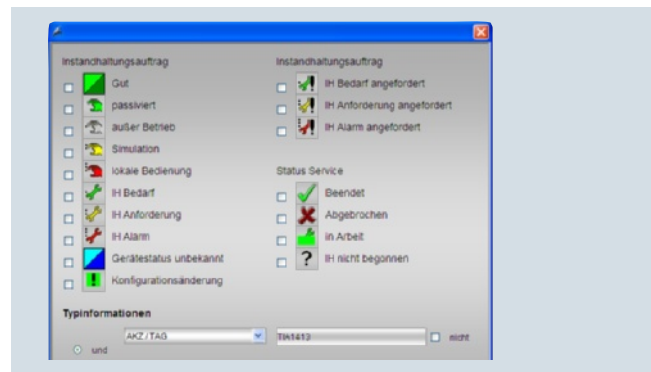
Instandhaltungsauftrag

Gut

passiviert

außer Betrieb

Simulation

lokale Bedienung

IH Bedarf

IH Anforderung

IH Alarm

Gerätestatus unbekannt

Konfigurationsänderung

Instandhaltungsauftrag

IH Bedarf angefordert

IH Anforderung angefordert

IH Alarm angefordert

Status Service

Beendet

Abgebrochen

in Arbeit

? IH nicht begonnen

Typinformationen

AKZ / TAG

TIA1413

nicht

und